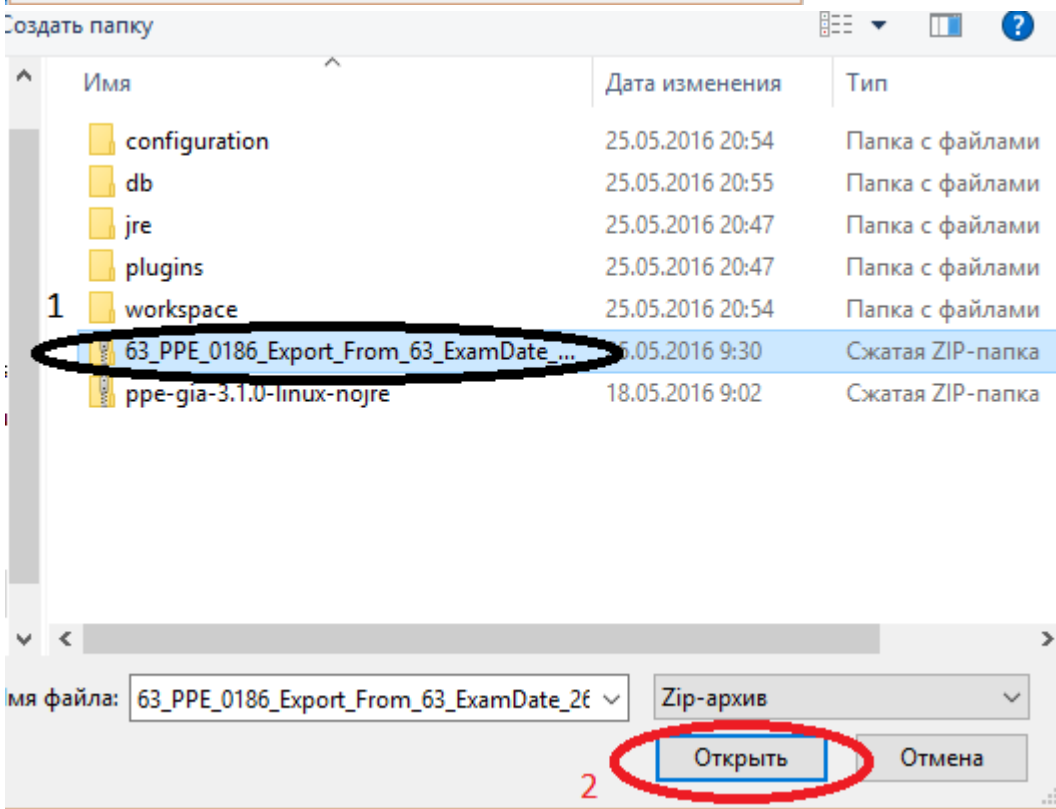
Создать папку

| Имя | Дата изменения | Тип |
|---|---|---|
| configuration | 25.05.2016 20:54 | Папка с файлами |
| db | 25.05.2016 20:55 | Папка с файлами |
| jre | 25.05.2016 20:47 | Папка с файлами |
| plugins | 25.05.2016 20:47 | Папка с файлами |
| workspace | 25.05.2016 20:54 | Папка с файлами |
| 63_PPE_0186_Export_From_63_ExamDate_... | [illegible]5.05.2016 9:30 | Сжатая ZIP-папка |
| ppe-gia-3.1.0-linux-nojre | 18.05.2016 9:02 | Сжатая ZIP-папка |

1

Имя файла: 63_PPE_0186_Export_From_63_ExamDate_2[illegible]

Zip-архив

Открыть

Отмена

2